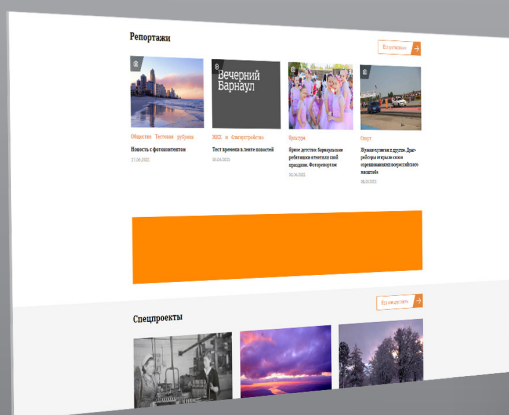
Репортажи

Все репортажи

Вечерний Барнаул

Общество Тестовая рубрика

Новость с фотоконтентом

17.05.2021

ЖКХ и благоустройство

Тест времени в ленте новостей

08.06.2021

Культура

Яркое детство: барнаульские ребятишки отметили свой праздник. Фоторепортаж

04.06.2021

Спорт

Нужна ли скорость друзья. Драг-рейсеры в игры на своих соревнованиях возростойких машинах

08.06.2021

Спецпроекты

Все спецпроекты